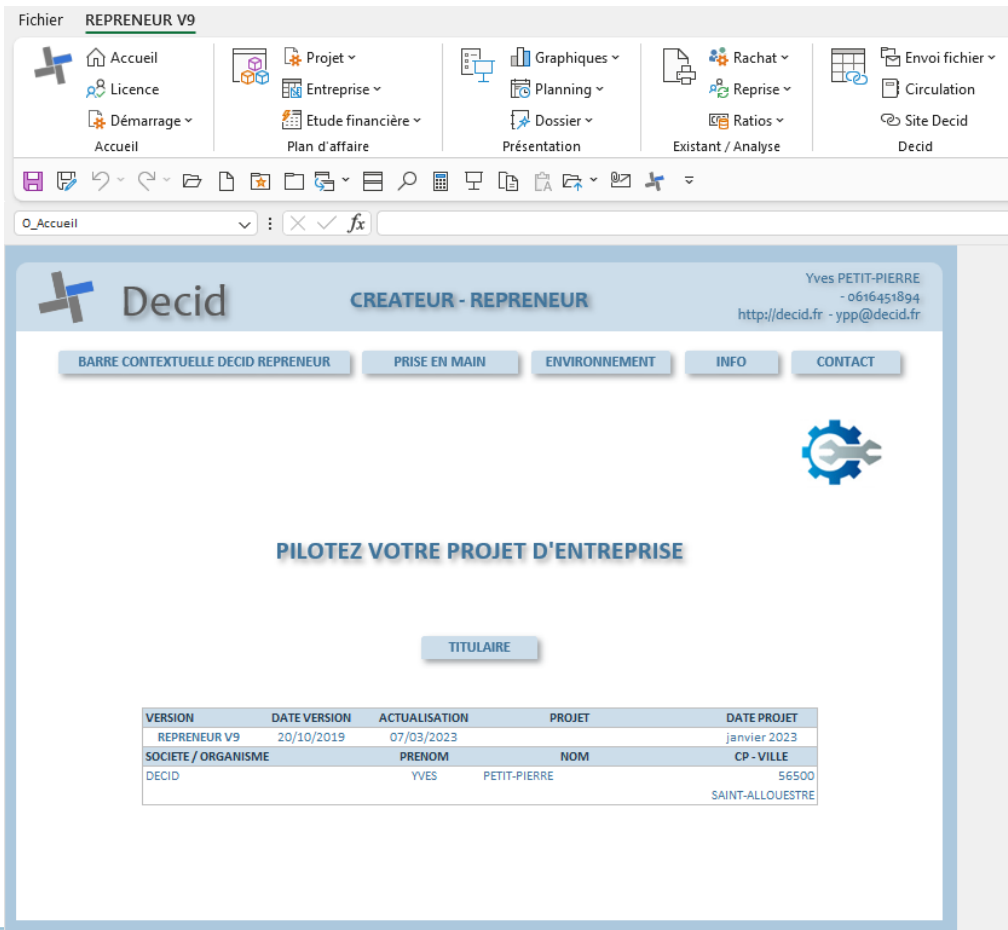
Fichier REPRENEUR V9

Accueil
Licence
Démarrage
Accueil

Projet
Entreprise
Etude financière
Plan d'affaire

Graphiques
Planning
Dossier
Présentation

Rachat
Reprise
Ratios
Existant / Analyse

Envoi fichier
Circulation
Site Decid
Decid

O_Accueil

Decid

CREATEUR - REPRENEUR

Yves PETIT-PIERRE
- 0616451894
http://decid.fr - ypp@decid.fr

BARRE CONTEXTUELLE DECID REPRENEUR
PRISE EN MAIN
ENVIRONNEMENT
INFO
CONTACT

PILOTEZ VOTRE PROJET D'ENTREPRISE

TITULAIRE

| VERSION | DATE VERSION | ACTUALISATION | PROJET | DATE PROJET |
|---|---|---|---|---|
| REPRENEUR V9 | 20/10/2019 | 07/03/2023 | | janvier 2023 |
| SOCIETE / ORGANISME | | PRENOM | NOM | CP - VILLE |
| DECID | | YVES | PETIT-PIERRE | 56500 SAINT-ALLOUESTRE |